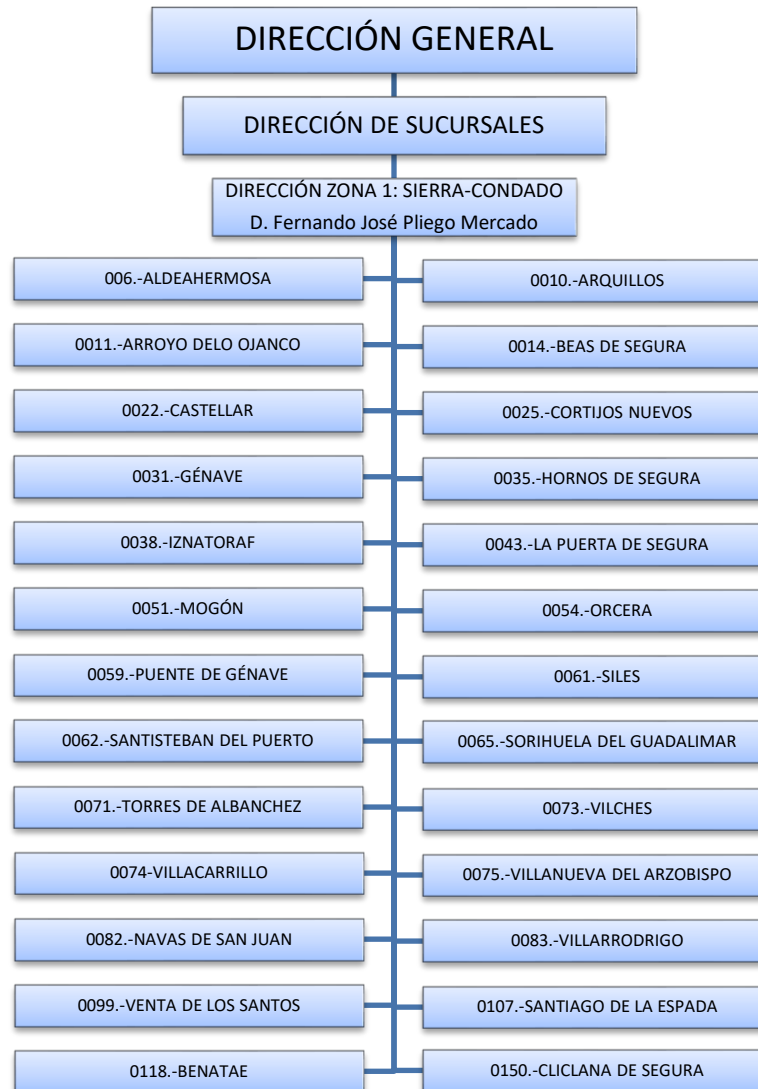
DIRECCIÓN GENERAL

DIRECCIÓN DE SUCURSALES

DIRECCIÓN ZONA 1: SIERRA-CONDADO
D. Fernando José Pliego Mercado

006.-ALDEAHERMOSA

0010.-ARQUILLOS

0011.-ARROYO DELO OJANCO

0014.-BEAS DE SEGURA

0022.-CASTELLAR

0025.-CORTIJOS NUEVOS

0031.-GÉNAVE

0035.-HORNOS DE SEGURA

0038.-IZNATORAF

0043.-LA PUERTA DE SEGURA

0051.-MOGÓN

0054.-ORCERA

0059.-PUENTE DE GÉNAVE

0061.-SILES

0062.-SANTISTEBAN DEL PUERTO

0065.-SORIHUELA DEL GUADALIMAR

0071.-TORRES DE ALBANCHEZ

0073.-VILCHES

0074-VILLACARRILLO

0075.-VILLANUEVA DEL ARZOBISPO

0082.-NAVAS DE SAN JUAN

0083.-VILLARRODRIGO

0099.-VENTA DE LOS SANTOS

0107.-SANTIAGO DE LA ESPADA

0118.-BENATAE

0150.-CLICLANA DE SEGURA